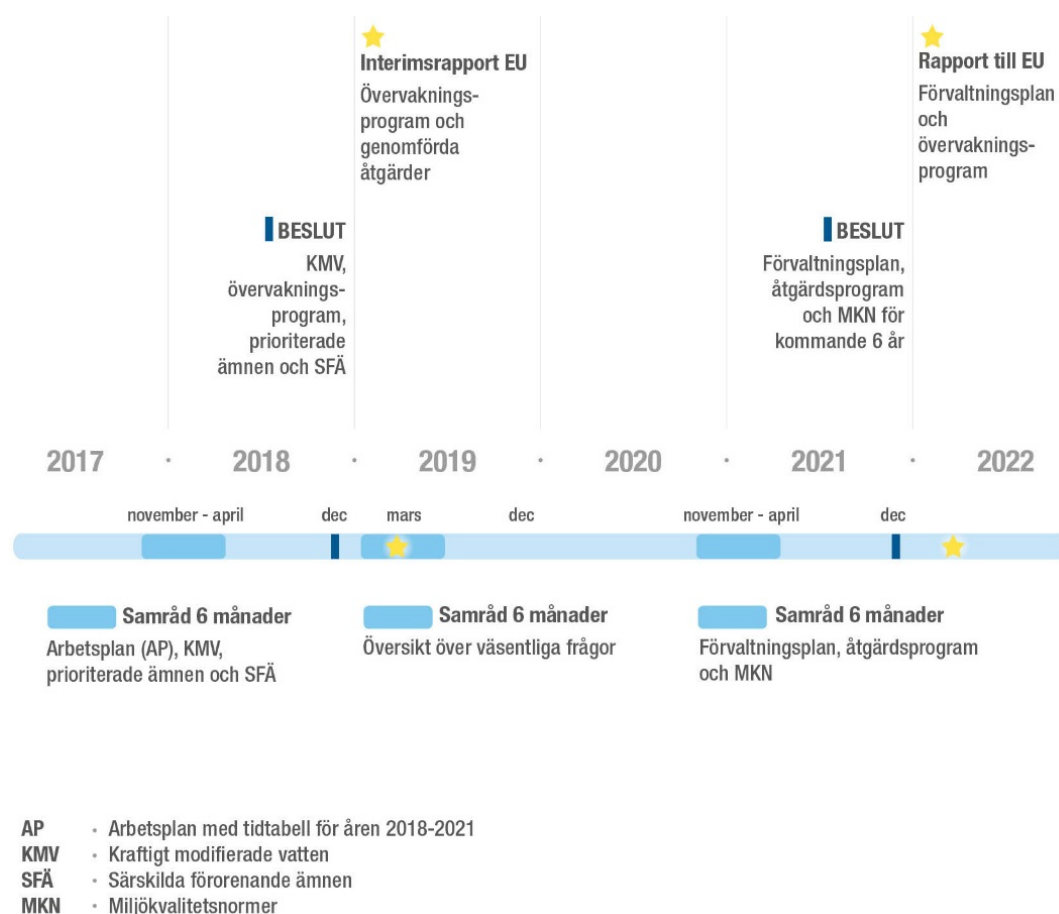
Interimsrapport EU
Övervakningsprogram och genomförda åtgärder

Rapport till EU
Förvaltningsplan och övervakningsprogram

BESLUT
KMV, övervakningsprogram, prioriterade ämnen och SFÄ

BESLUT
Förvaltningsplan, åtgärdsprogram och MKN för kommande 6 år

2017 · 2018 · 2019 · 2020 · 2021 · 2022

november - april dec mars dec november - april dec

Samråd 6 månader
Arbetsplan (AP), KMV, prioriterade ämnen och SFÄ

Samråd 6 månader
Översikt över väsentliga frågor

Samråd 6 månader
Förvaltningsplan, åtgärdsprogram och MKN

AP · Arbetsplan med tidtabell för åren 2018-2021
KMV · Kraftigt modifierade vatten
SFÄ · Särskilda förorenande ämnen
MKN · Miljökvalitetsnormer